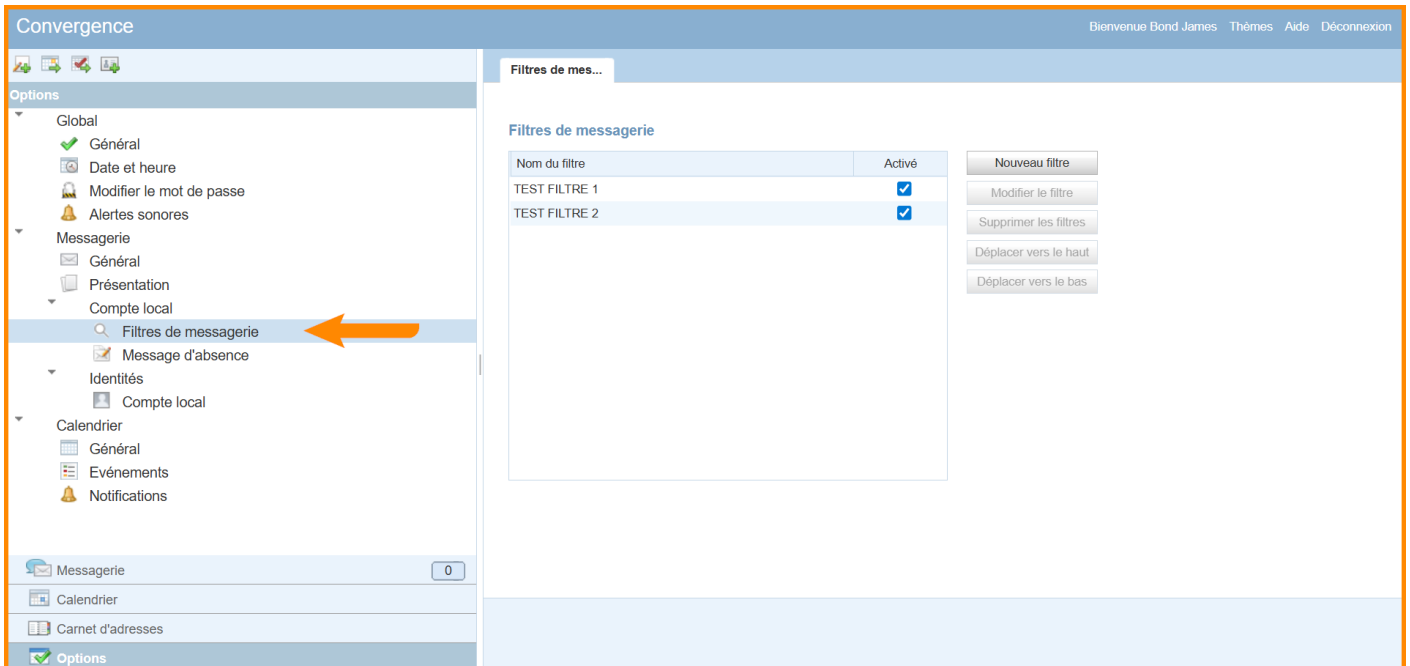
Convergence

Bienvenue Bond James Thèmes Aide Déconnexion

Options

Global
Général
Date et heure
Modifier le mot de passe
Alertes sonores
Messagerie
Général
Présentation
Compte local
Filtres de messagerie
Message d'absence
Identités
Compte local
Calendrier
Général
Evénements
Notifications

Messagerie 0
Calendrier
Carnet d'adresses
Options

Filtres de mes...

Filtres de messagerie

| Nom du filtre | Activé |
|---|---|
| TEST FILTRE 1 | ☑ |
| TEST FILTRE 2 | ☑ |

Nouveau filtre
Modifier le filtre
Supprimer les filtres
Déplacer vers le haut
Déplacer vers le bas